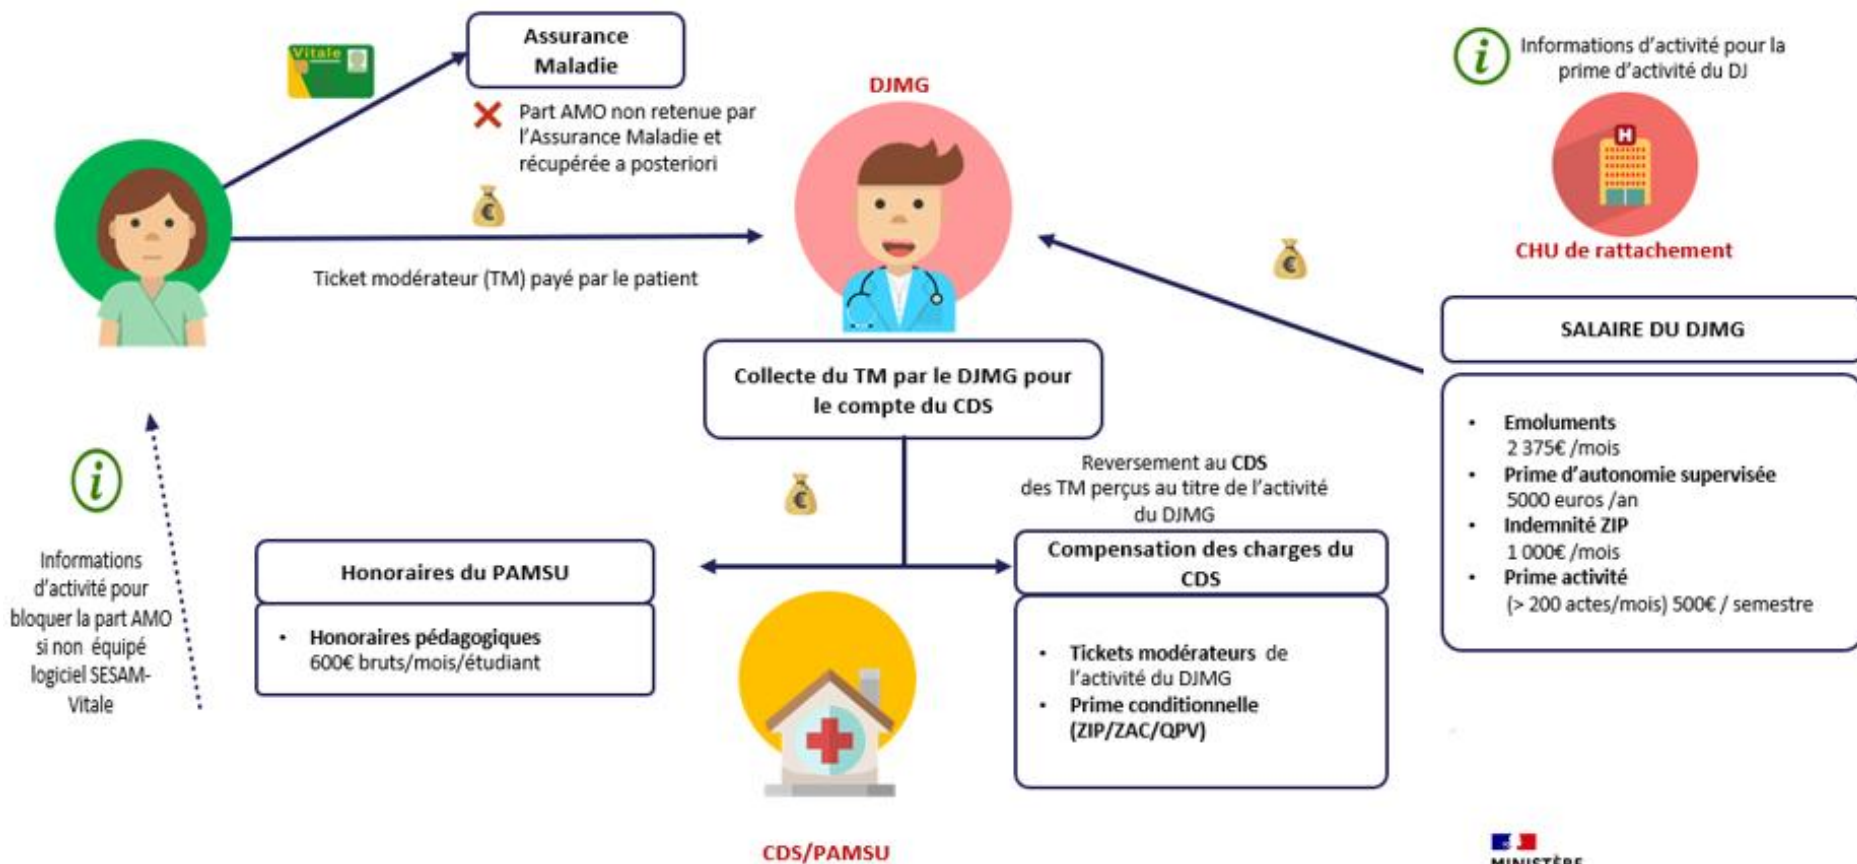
Vitale

Assurance Maladie

Part AMO non retenue par l'Assurance Maladie et récupérée a posteriori

Ticket modérateur (TM) payé par le patient

DJMG

Informations d'activité pour la prime d'activité du DJ

H

CHU de rattachement

SALAIRE DU DJMG

- Emoluments 2 375€ /mois
- Prime d'autonomie supervisée 5000 euros /an
- Indemnité ZIP 1 000€ /mois
- Prime activité (> 200 actes/mois) 500€ / semestre

Collecte du TM par le DJMG pour le compte du CDS

Reversement au CDS des TM perçus au titre de l'activité du DJMG

Informations d'activité pour bloquer la part AMO si non équipé logiciel SESAM-Vitale

Honoraires du PAMSU

- Honoraires pédagogiques 600€ bruts/mois/étudiant

Compensation des charges du CDS

- Tickets modérateurs de l'activité du DJMG
- Prime conditionnelle (ZIP/ZAC/QPV)

CDS/PAMSU

MINISTÈRE